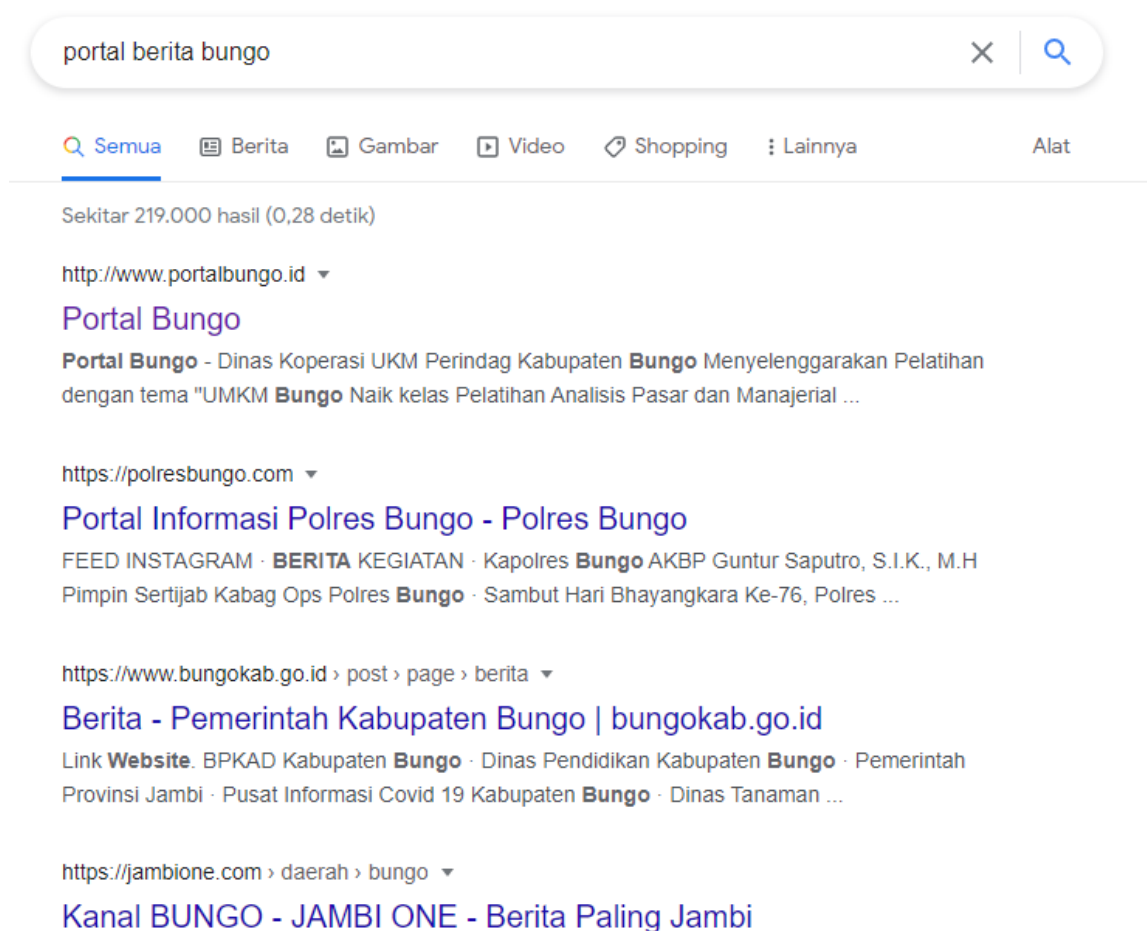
portal berita bungo

Semua  Berita  Gambar  Video  Shopping  Lainnya  Alat

Sekitar 219.000 hasil (0,28 detik)

http://www.portalbungo.id

Portal Bungo

Portal Bungo - Dinas Koperasi UKM Perindag Kabupaten Bungo Menyelenggarakan Pelatihan dengan tema "UMKM Bungo Naik kelas Pelatihan Analisis Pasar dan Manajerial ...

https://polresbungo.com

Portal Informasi Polres Bungo - Polres Bungo

FEED INSTAGRAM · BERITA KEGIATAN · Kapolres Bungo AKBP Guntur Saputro, S.I.K., M.H Pimpin Sertijab Kabag Ops Polres Bungo · Sambut Hari Bhayangkara Ke-76, Polres ...

https://www.bungokab.go.id › post › page › berita

Berita - Pemerintah Kabupaten Bungo | bungokab.go.id

Link Website. BPKAD Kabupaten Bungo · Dinas Pendidikan Kabupaten Bungo · Pemerintah Provinsi Jambi · Pusat Informasi Covid 19 Kabupaten Bungo · Dinas Tanaman ...

https://jambione.com › daerah › bungo

Kanal BUNGO - JAMBI ONE - Berita Paling Jambi